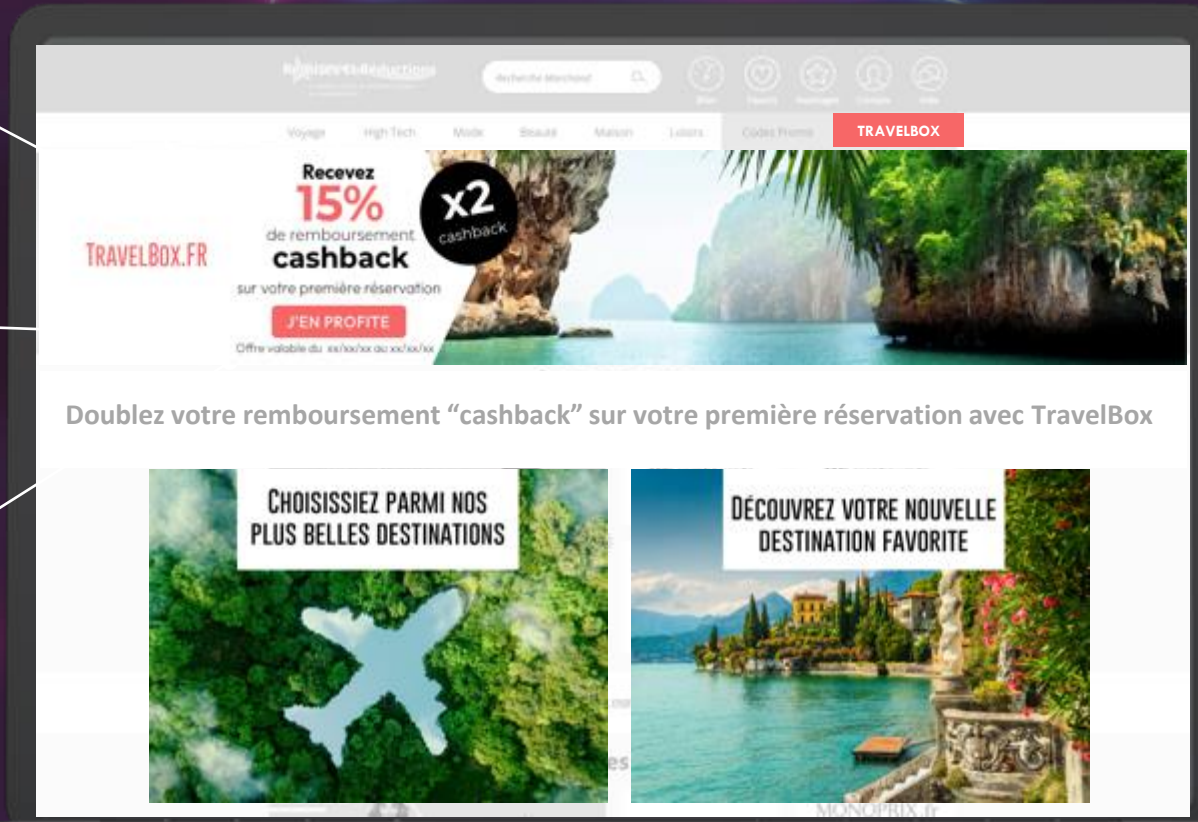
Remises et Réductions

Recherche Marchand

Blog Favoris Parrainage Compte Aide

Voyage High Tech Mode Beauté Maison Loisirs Codes Promo TRAVELBOX

TRAVELBOX.FR

Recevez 15% de remboursement cashback sur votre première réservation

x2 cashback

J'EN PROFITE

Offre valable du xx/xx/xx au xx/xx/xx

Doublez votre remboursement “cashback” sur votre première réservation avec TravelBox

CHOISISSIEZ PARMI NOS PLUS BELLES DESTINATIONS

DÉCOUVREZ VOTRE NOUVELLE DESTINATION FAVORITE

MONOPRIX.fr